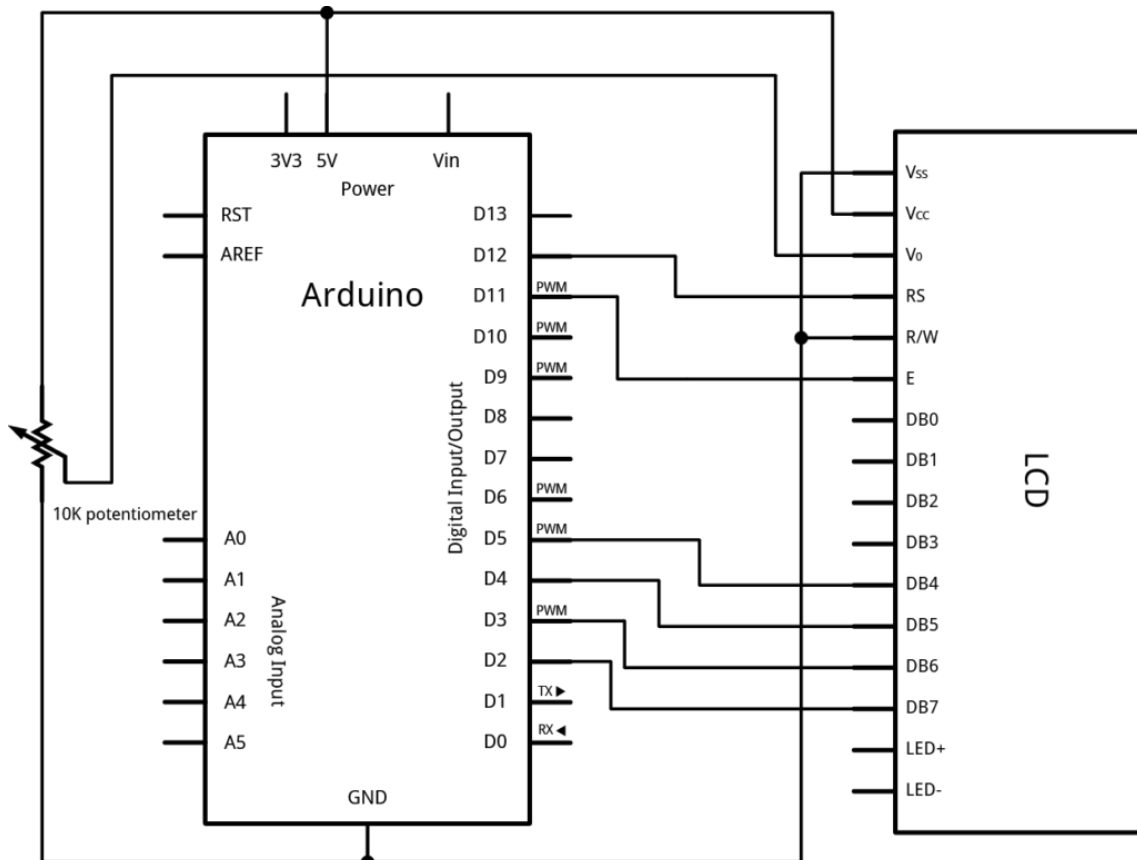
3V3 5V Vin
Power
RST
AREF
Arduino
D13
D12
D11 PWM
D10 PWM
D9 PWM
D8
D7
D6 PWM
D5 PWM
D4
D3 PWM
D2
D1 TX ▶
D0 RX ◀
Digital Input/Output
10K potentiometer
A0
A1
A2
A3
A4
A5
Analog Input
GND
Vss
Vcc
Vo
RS
R/W
E
DB0
DB1
DB2
DB3
DB4
DB5
DB6
DB7
LED+
LED-
LCD